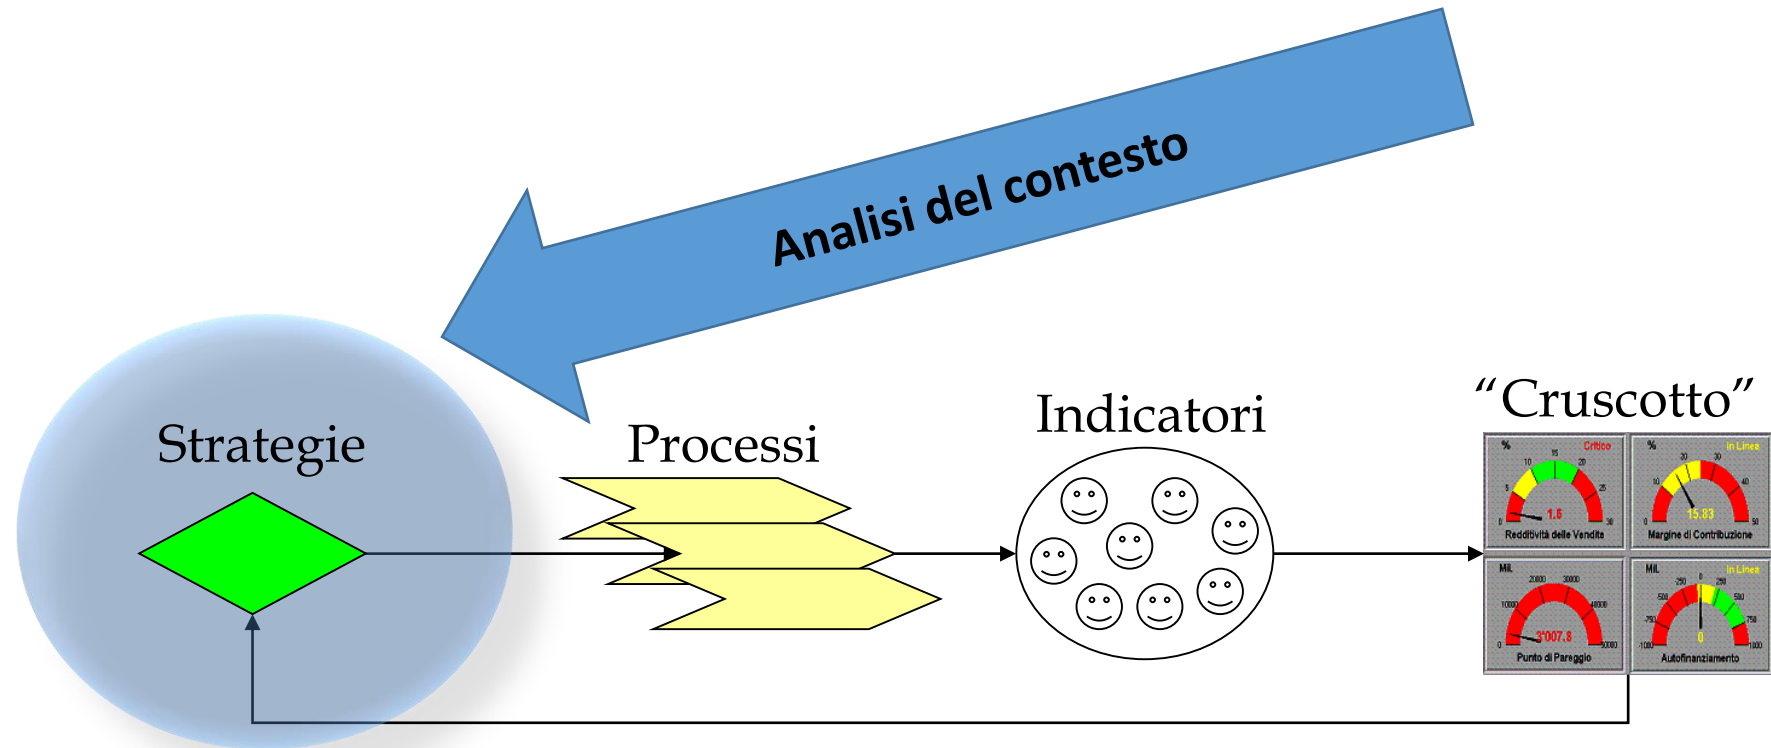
Analisi del contesto

Strategie

Processi

Indicatori

"Cruscotto"

% Critico 1.6 Redditività delle Vendite

% In Linea 15.83 Margine di Contribuzione

Mil. 3'007.8 Punto di Pareggio

Mil. In Linea 0 Autofinanziamento